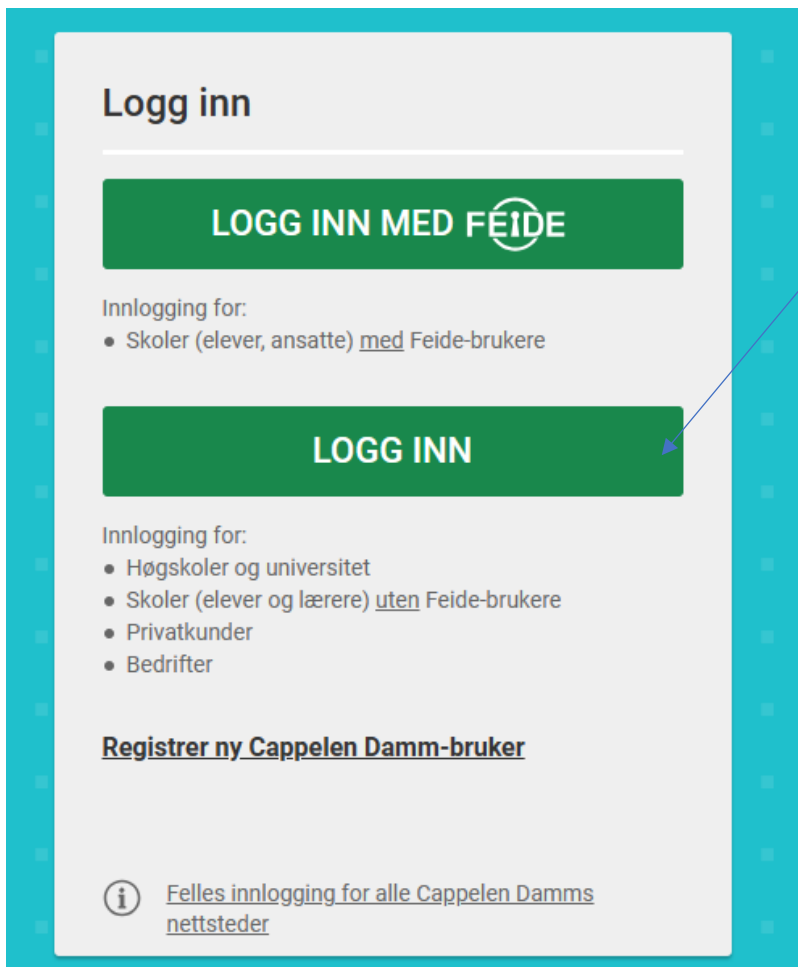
Logg inn

LOGG INN MED FEIDE

Innlogging for:
● Skoler (elever, ansatte) med Feide-brukere

LOGG INN

Innlogging for:
● Høgskoler og universitet
● Skoler (elever og lærere) uten Feide-brukere
● Privatkunder
● Bedrifter

Registrer ny Cappelen Damm-bruker

Felles innlogging for alle Cappelen Damms nettsteder